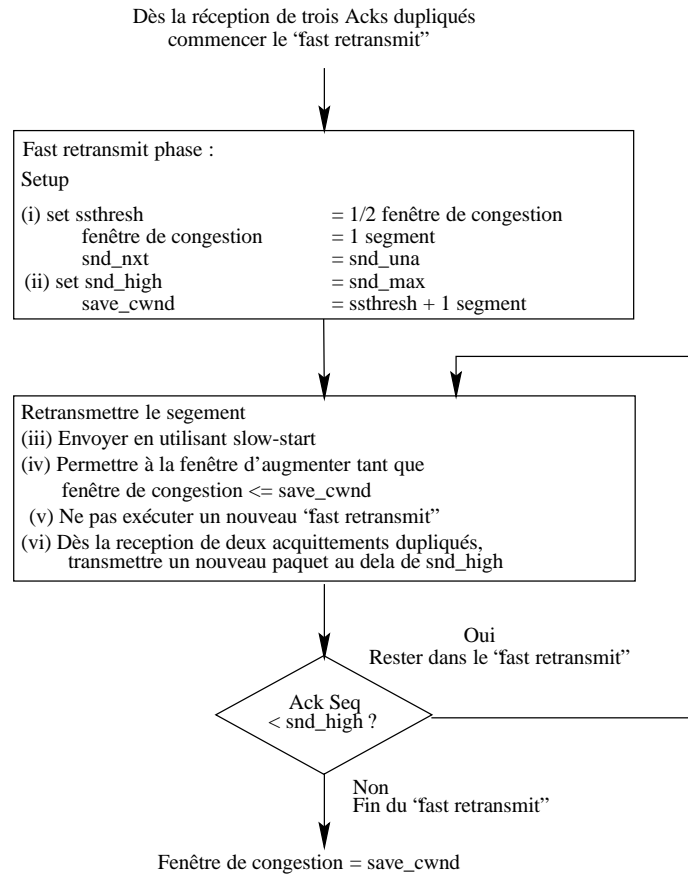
Dès la réception de trois Acks dupliqués
commencer le "fast retransmit"

Fast retransmit phase :

Setup

(i) set ssthresh = 1/2 fenêtre de congestion
fenêtre de congestion = 1 segment
snd_nxt = snd_una
(ii) set snd_high = snd_max
save_cwnd = ssthresh + 1 segment

Retransmettre le segement
(iii) Envoyer en utilisant slow-start
(iv) Permettre à la fenêtre d'augmenter tant que
fenêtre de congestion <= save_cwnd
(v) Ne pas exécuter un nouveau "fast retransmit"
(vi) Dès la reception de deux acquittements dupliqués,
transmettre un nouveau paquet au dela de snd_high

Oui
Rester dans le "fast retransmit"

Ack Seq
< snd_high ?

Non
Fin du "fast retransmit"

Fenêtre de congestion = save_cwnd